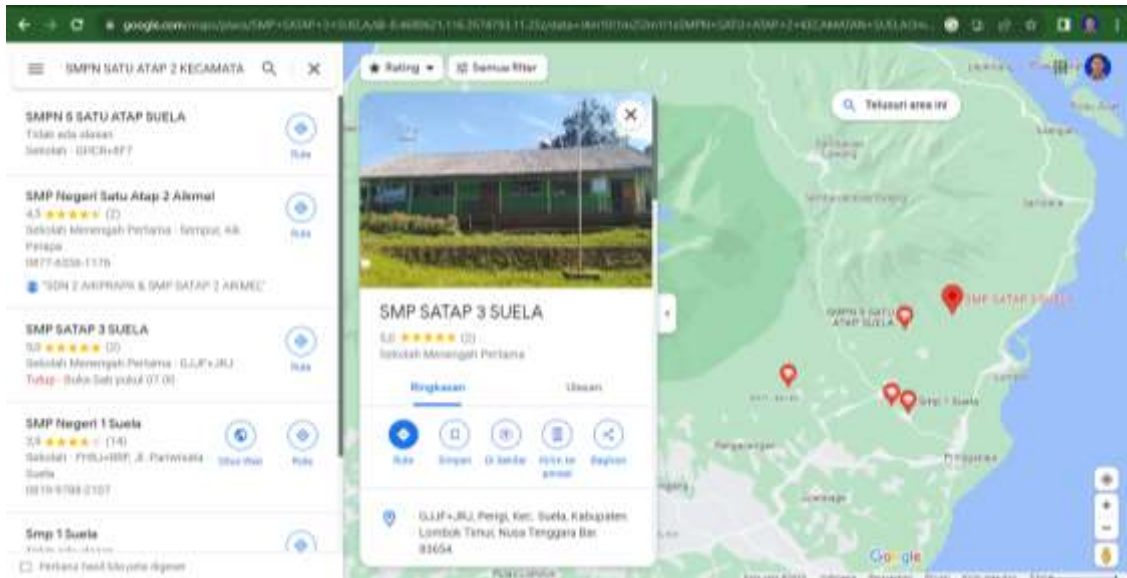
google.com/maps/place/SMP+SATAP+3+SUELA/

SMPN SATU ATAP 2 KECAMATA

SMPN 5 SATU ATAP SUELA
Tidak ada ulasan
Sekolah · GHCR+8F7
Rute

SMP Negeri Satu Atap 2 Aikmel
4,5 ★★★★★ (2)
Sekolah Menengah Pertama · Sempol, Aik Perapa
0877-6358-1176
"SDN 2 AIKPRAPA & SMP SATAP 2 AIKMEL"
Rute

SMP SATAP 3 SUELA
5,0 ★★★★★ (2)
Sekolah Menengah Pertama · GJJF+JRJ
Tutup · Buka Sab pukul 07.00
Rute

SMP Negeri 1 Suela
3,9 ★★★★ (14)
Sekolah · FHXJ+8RP, Jl. Pariwisata Suela
0819-9788-2107
Situs Web
Rute

Smp 1 Suela
Tidak ada ulasan
Rute

Perbarui hasil saat peta digeser

Rating
Semua filter

SMP SATAP 3 SUELA
5,0 ★★★★★ (2)
Sekolah Menengah Pertama

Ringkasan
Ulasan

Rute
Simpan
Di sekitar
Kirim ke ponsel
Bagikan

GJJF+JRJ, Perigi, Kec. Suela, Kabupaten Lombok Timur, Nusa Tenggara Bar. 83654

Telusuri area ini

SMPN 5 SATU ATAP SUELA
SMP SATAP 3 SUELA
Smp 1 Suela
Sembalun Lawang
Sambelia
Pringgabaya
Suela
Google